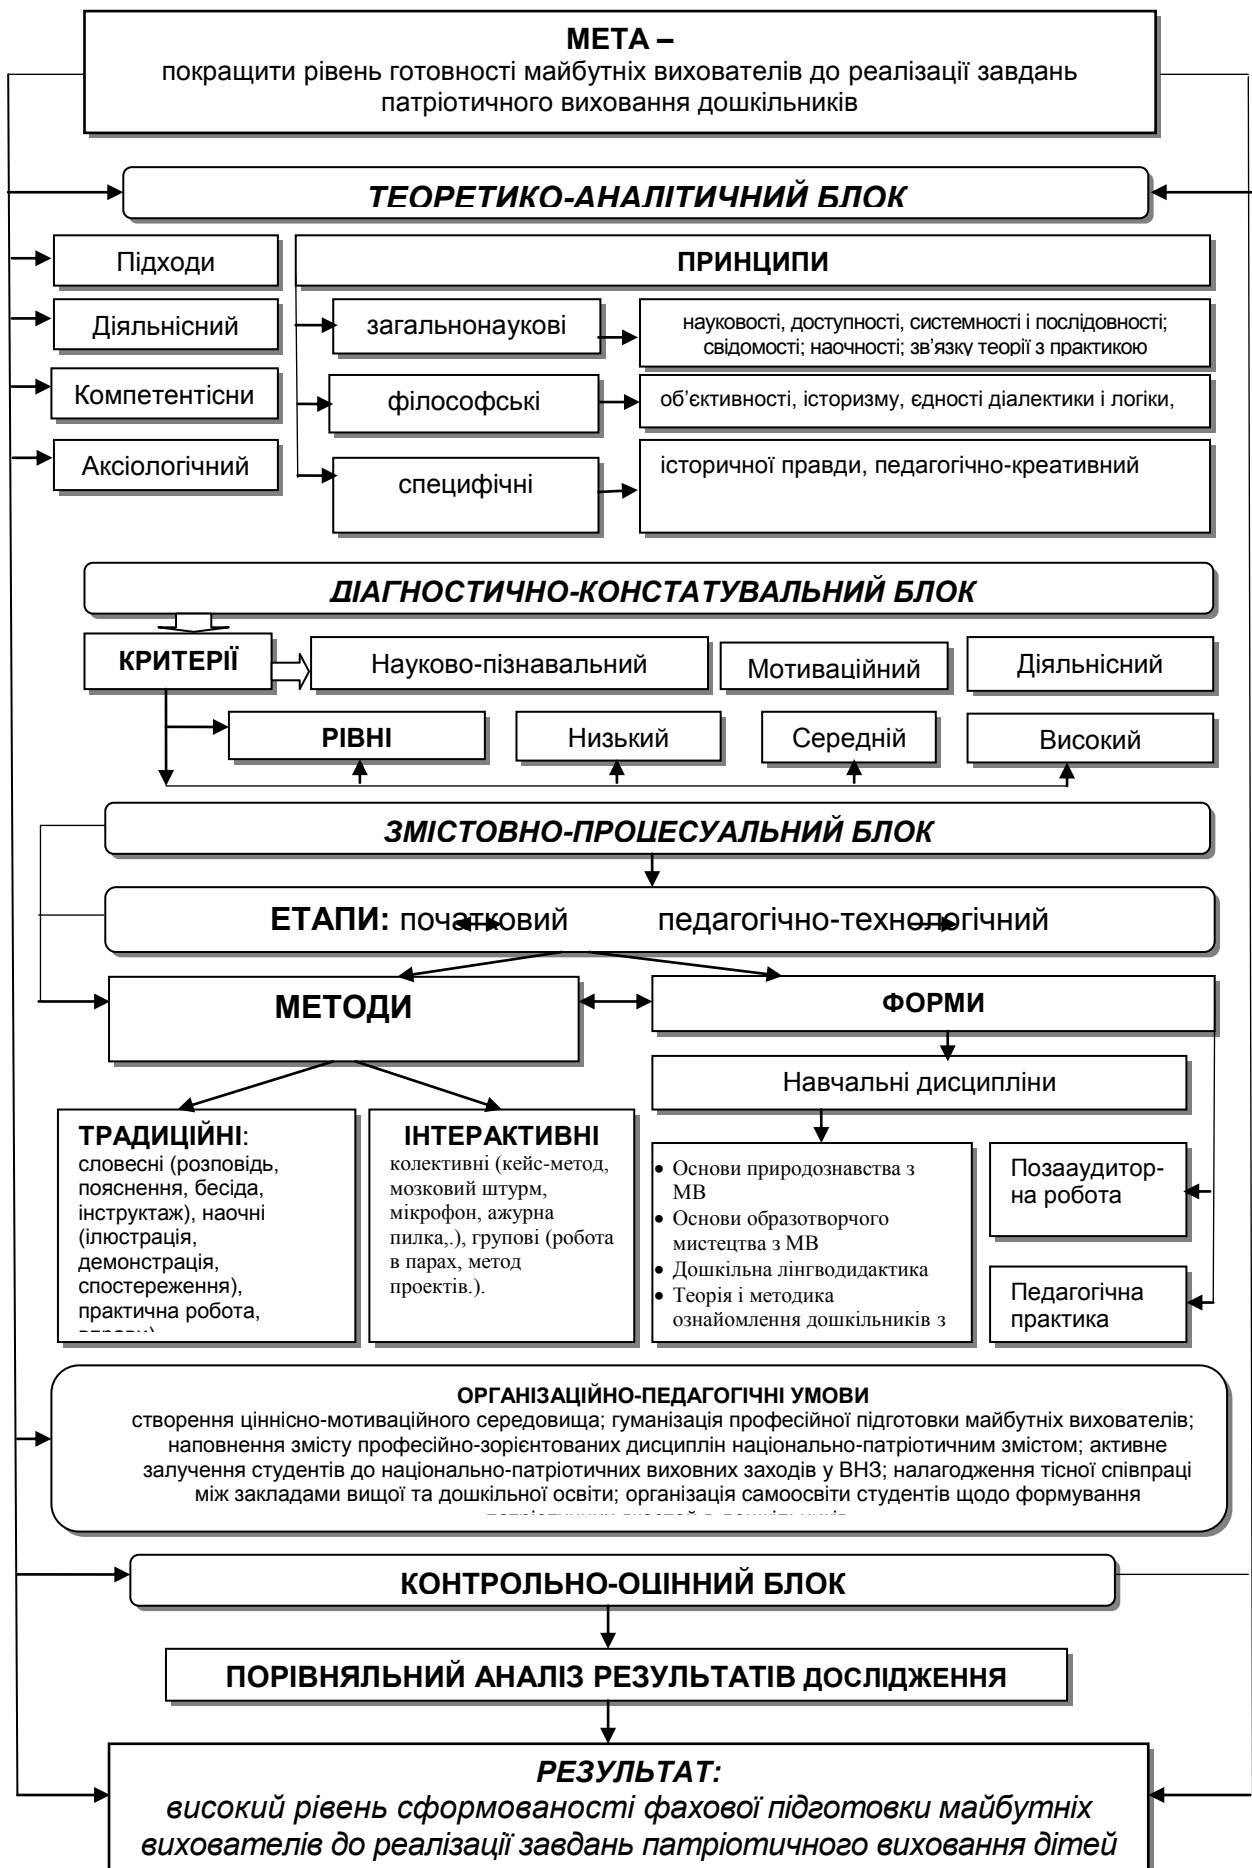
**МЕТА –**
покращити рівень готовності майбутніх вихователів до реалізації завдань патріотичного виховання дошкільників

*ТЕОРЕТИКО-АНАЛІТИЧНИЙ БЛОК*

Підходи
Діяльнісний
Компетентісни
Аксіологічний

**ПРИНЦИПИ**

загальнонаукові
науковості, доступності, системності і послідовності; свідомості; наочності; зв'язку теорії з практикою

філософські
об'єктивності, історизму, єдності діалектики і логіки,

специфічні
історичної правди, педагогічно-креативний

*ДІАГНОСТИЧНО-КОНСТАТУВАЛЬНИЙ БЛОК*

**КРИТЕРІЇ**
Науково-пізнавальний
Мотиваційний
Діяльнісний

**РІВНІ**
Низький
Середній
Високий

*ЗМІСТОВНО-ПРОЦЕСУАЛЬНИЙ БЛОК*

**ЕТАПИ:** початковий педагогічно-технологічний

**МЕТОДИ**

**ФОРМИ**

Навчальні дисципліни

**ТРАДИЦІЙНІ**:
словесні (розповідь, пояснення, бесіда, інструктаж), наочні (ілюстрація, демонстрація, спостереження), практична робота, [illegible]

**ІНТЕРАКТИВНІ**
колективні (кейс-метод, мозковий штурм, мікрофон, ажурна пилка,.), групові (робота в парах, метод проектів.).

- Основи природознавства з МВ
- Основи образотворчого мистецтва з МВ
- Дошкільна лінгводидактика
- Теорія і методика ознайомлення дошкільників з

Позааудиторна робота

Педагогічна практика

**ОРГАНІЗАЦІЙНО-ПЕДАГОГІЧНІ УМОВИ**
створення ціннісно-мотиваційного середовища; гуманізація професійної підготовки майбутніх вихователів; наповнення змісту професійно-зорієнтованих дисциплін національно-патріотичним змістом; активне залучення студентів до національно-патріотичних виховних заходів у ВНЗ; налагодження тісної співпраці між закладами вищої та дошкільної освіти; організація самоосвіти студентів щодо формування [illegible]

**КОНТРОЛЬНО-ОЦІННИЙ БЛОК**

**ПОРІВНЯЛЬНИЙ АНАЛІЗ РЕЗУЛЬТАТІВ ДОСЛІДЖЕННЯ**

*РЕЗУЛЬТАТ:*
*високий рівень сформованості фахової підготовки майбутніх вихователів до реалізації завдань патріотичного виховання дітей*